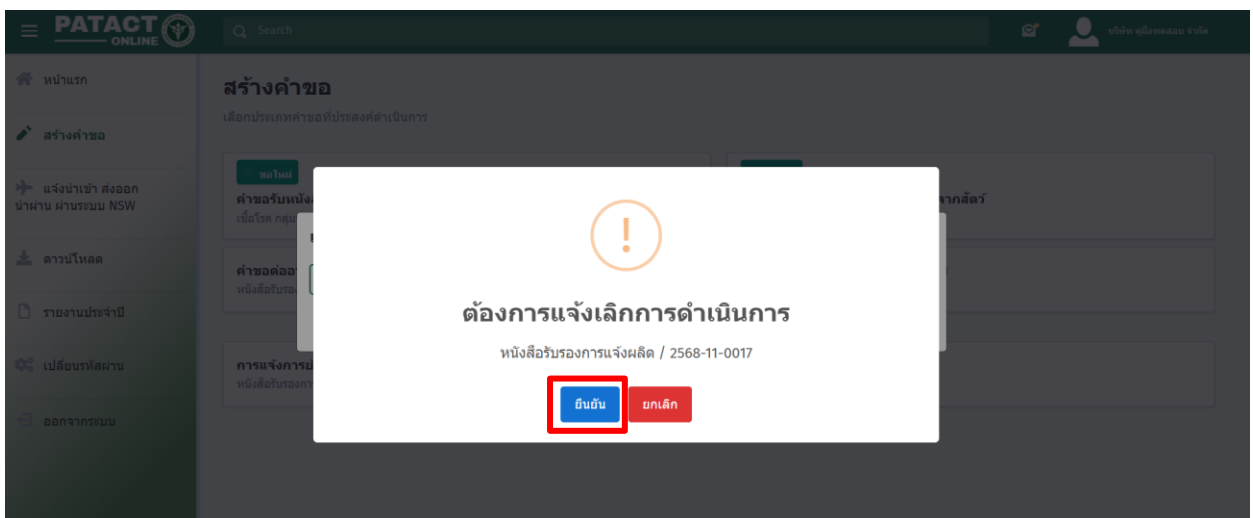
PATACT ONLINE

Search

บริษัท คู่มือทดสอบ จำกัด

หน้าแรก

สร้างคำขอ

แจ้งนำเข้า ส่งออก นำผ่าน ผ่านระบบ NSW

ดาวน์โหลด

รายงานประจำปี

เปลี่ยนรหัสผ่าน

ออกจากระบบ

สร้างคำขอ

เลือกประเภทคำขอที่ประสงค์ดำเนินการ

ขอใหม่

คำขอรับหนัง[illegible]

เชื้อโรค กลุ่ม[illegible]

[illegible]จากสัตว์

คำขอต่ออา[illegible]

หนังสือรับรอง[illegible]

การแจ้งการย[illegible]

หนังสือรับรอง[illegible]

!

ต้องการแจ้งเลิกการดำเนินการ

หนังสือรับรองการแจ้งผลิต / 2568-11-0017

ยืนยัน

ยกเลิก